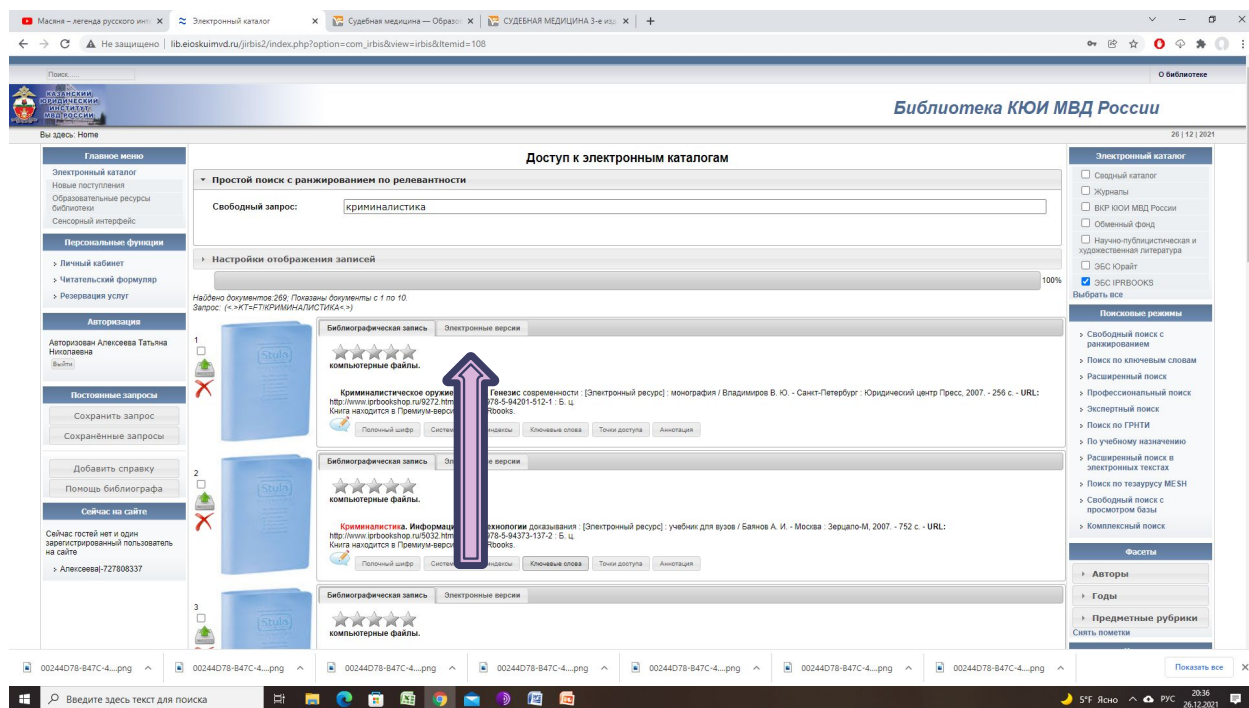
Масяня – легенда русского инт × Электронный каталог × Судебная медицина — Образо × СУДЕБНАЯ МЕДИЦИНА 3-е изд × +

Не защищено | lib.eioskuimvd.ru/jirbis2/index.php?option=com_irbis&view=irbis&Itemid=108

Поиск...

О библиотеке

КАЗАНСКИЙ ЮРИДИЧЕСКИЙ ИНСТИТУТ МВД РОССИИ

Библиотека КЮИ МВД России

Вы здесь: Home

26 | 12 | 2021

Главное меню
Электронный каталог
Новые поступления
Образовательные ресурсы библиотеки
Сенсорный интерфейс

Персональные функции
Личный кабинет
Читательский формуляр
Резервация услуг

Авторизация
Авторизован Алексеева Татьяна Николаевна
Выйти

Постоянные запросы
Сохранить запрос
Сохранённые запросы

Добавить справку
Помощь библиографа

Сейчас на сайте
Сейчас гостей нет и один зарегистрированный пользователь на сайте
Алексеева|-727808337

Доступ к электронным каталогам

Простой поиск с ранжированием по релевантности

Свободный запрос: криминалистика

Настройки отображения записей

100%

Найдено документов:269; Показаны документы с 1 по 10.
Запрос: (<.>KT=FT\КРИМИНАЛИСТИКА<.>)

1
Библиографическая запись | Электронные версии
компьютерные файлы.
Криминалистическое оружие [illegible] Генезис современности : [Электронный ресурс] : монография / Владимиров В. Ю. - Санкт-Петербург : Юридический центр Пресс, 2007. - 256 с. - URL: http://www.iprbookshop.ru/9272.htm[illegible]78-5-94201-512-1 : Б. ц.
Книга находится в Премиум-верси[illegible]Rbooks.
Полочный шифр | Систем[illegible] | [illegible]ндексы | Ключевые слова | Точки доступа | Аннотация

2
Библиографическая запись | Эл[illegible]е версии
компьютерные файлы.
Криминалистика. Информаци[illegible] технологии доказывания : [Электронный ресурс] : учебник для вузов / Баянов А. И. - Москва : Зерцало-М, 2007. - 752 с. - URL: http://www.iprbookshop.ru/5032.htm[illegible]78-5-94373-137-2 : Б. ц.
Книга находится в Премиум-верси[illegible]Rbooks.
Полочный шифр | Систем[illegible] | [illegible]ндексы | Ключевые слова | Точки доступа | Аннотация

3
Библиографическая запись | Электронные версии
компьютерные файлы.

Электронный каталог
Сводный каталог
Журналы
ВКР КЮИ МВД России
Обменный фонд
Научно-публицистическая и художественная литература
ЭБС Юрайт
ЭБС IPRBOOKS
Выбрать все

Поисковые режимы
Свободный поиск с ранжированием
Поиск по ключевым словам
Расширенный поиск
Профессиональный поиск
Экспертный поиск
Поиск по ГРНТИ
По учебному назначению
Расширенный поиск в электронных текстах
Поиск по тезаурусу MESH
Свободный поиск с просмотром базы
Комплексный поиск

Фасеты
Авторы
Годы
Предметные рубрики
Снять пометки

00244D78-B47C-4....png ^ 00244D78-B47C-4....png ^ 00244D78-B47C-4....png ^ 00244D78-B47C-4....png ^ 00244D78-B47C-4....png ^ 00244D78-B47C-4....png ^ 00244D78-B47C-4....png ^
Показать все

Введите здесь текст для поиска
5°F Ясно РУС 20:36 26.12.2021